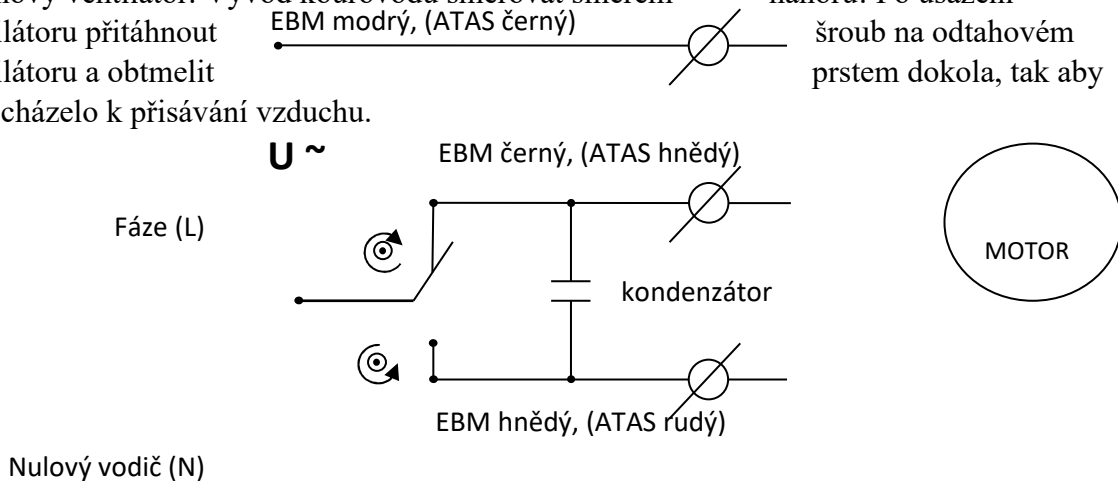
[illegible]látoru přitáhnout
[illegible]látoru a obtmelit
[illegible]cházelo k přisávání vzduchu.

EBM modrý, (ATAS černý)

šroub na odtahovém
prstem dokola, tak aby

U ~

EBM černý, (ATAS hnědý)

Fáze (L)

MOTOR

kondenzátor

EBM hnědý, (ATAS rudý)

Nulový vodič (N)